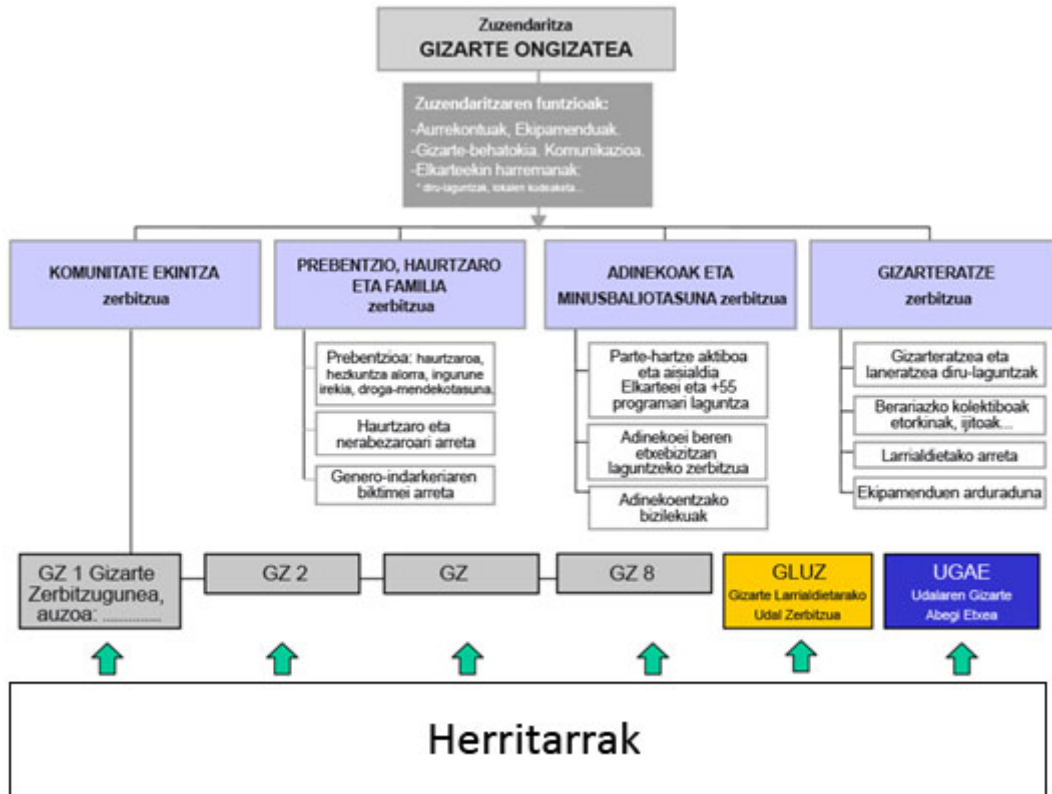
Zuzendaritza
GIZARTE ONGIZATEA

Zuzendaritzaren funtzioak:
-Aurrekontuak, Ekipamenduak.
-Gizarte-behatokia. Komunikazioa.
-Elkarteekin harremanak:
* diru-laguntzak, lokalen kudeaketa...

KOMUNITATE EKINTZA
zerbitzua

PREBENTZIO, HAURTZARO ETA FAMILIA
zerbitzua

Prebentzioa: haurtzaroa, hezkuntza alorra, ingurune irekia, droga-mendekotasuna.

Haurtzaro eta nerabezaroari arreta

Genero-indarkeriaren biktimei arreta

ADINEKOAK ETA MINUSBALIOTASUNA zerbitzua

Parte-hartze aktiboa eta aisialdia
Elkarteei eta +55 programari laguntza

Adinekoei beren etxebizitzan laguntzeko zerbitzua

Adinekoentzako bizilekuak

GIZARTERATZE
zerbitzua

Gizarteratzea eta laneratzea diru-laguntzak

Berariazko kolektiboak etorkinak, ijitoak...

Larrialdietako arreta

Ekipamenduen arduraduna

GZ 1 Gizarte Zerbitzugunea, auzoa: .............

GZ 2

GZ

GZ 8

GLUZ
Gizarte Larrialdietarako Udal Zerbitzua

UGAE
Udalaren Gizarte Abegi Etxea

Herritarrak